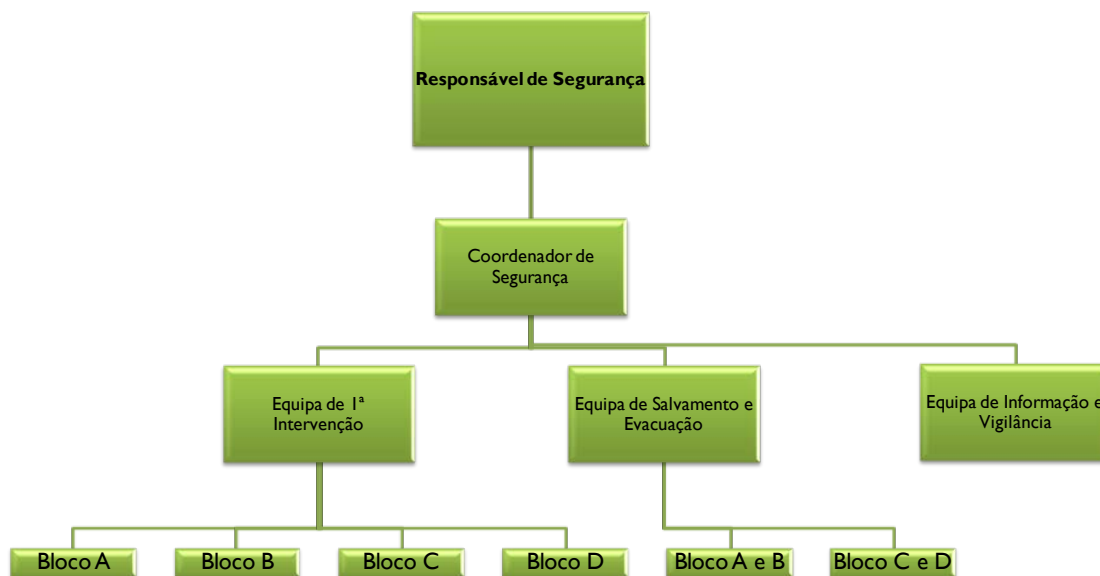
Responsável de Segurança

Coordenador de Segurança

Equipa de 1ª Intervenção

Equipa de Salvamento e Evacuação

Equipa de Informação e Vigilância

Bloco A

Bloco B

Bloco C

Bloco D

Bloco A e B

Bloco C e D